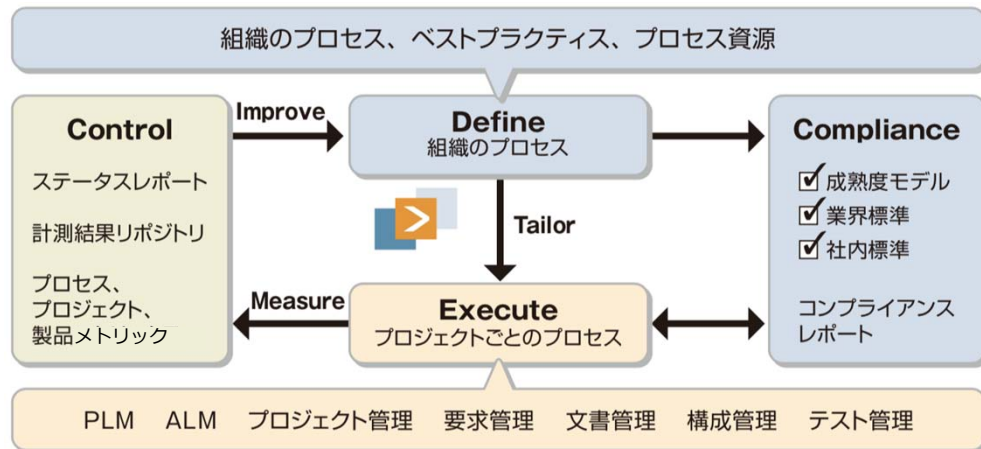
組織のプロセス、ベストプラクティス、プロセス資源

Control

ステータスレポート

計測結果リポジトリ

プロセス、
プロジェクト、
製品メトリック

Improve

Define
組織のプロセス

Tailor

Measure

Execute
プロジェクトごとのプロセス

Compliance

成熟度モデル
業界標準
社内標準

コンプライアンス
レポート

PLM　ALM　プロジェクト管理　要求管理　文書管理　構成管理　テスト管理